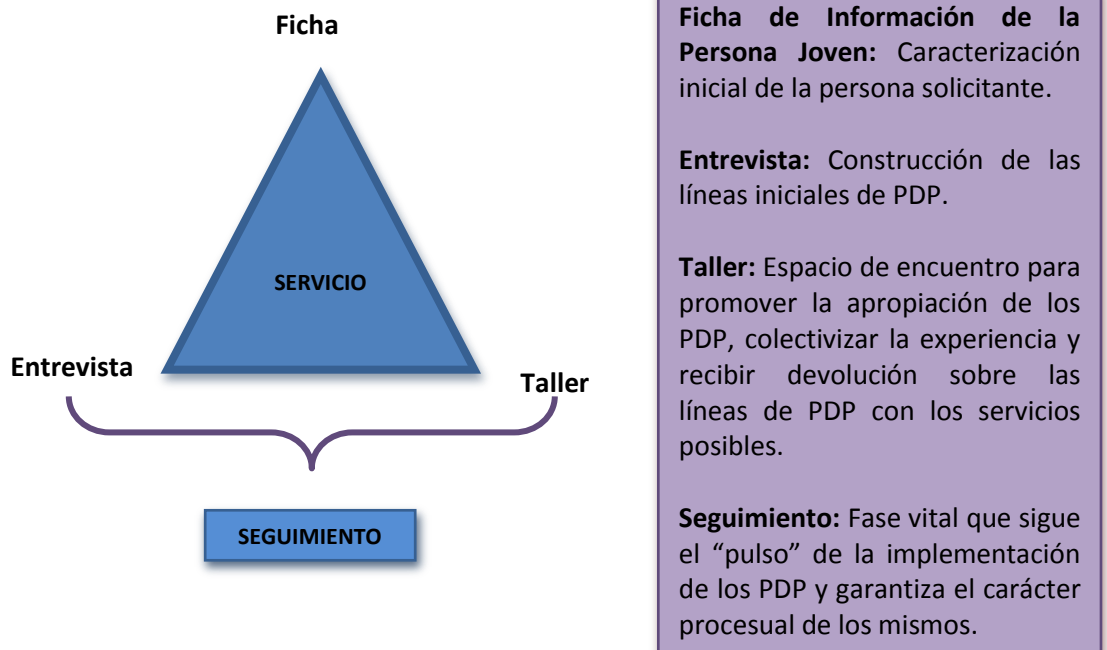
Ficha

SERVICIO

Entrevista

Taller

SEGUIMIENTO

**Ficha de Información de la Persona Joven:** Caracterización inicial de la persona solicitante.

**Entrevista:** Construcción de las líneas iniciales de PDP.

**Taller:** Espacio de encuentro para promover la apropiación de los PDP, colectivizar la experiencia y recibir devolución sobre las líneas de PDP con los servicios posibles.

**Seguimiento:** Fase vital que sigue el “pulso” de la implementación de los PDP y garantiza el carácter procesual de los mismos.